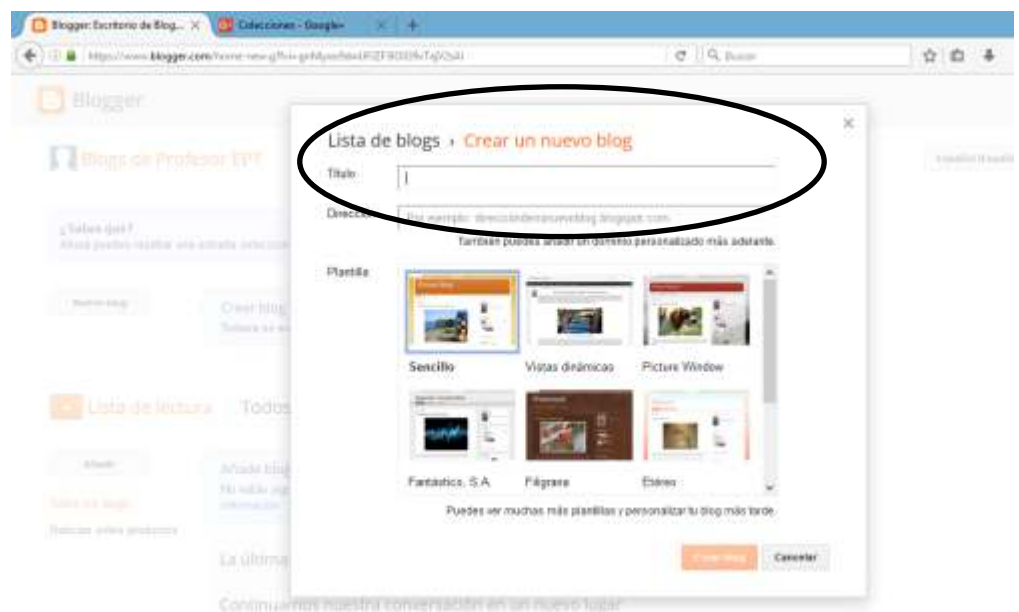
Blogger: Escritorio de Blog... × Colecciones - Google+ × +

https://www.blogger.com/home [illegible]

Q Buscar

Blogger

Blogs de Profesor EPT

¿Sabías que?

Nuevo blog

Crear blog

Lista de lectura Todos

Añadir

Añade blog

La última

Continuamos nuestra conversación en un nuevo lugar

Lista de blogs › Crear un nuevo blog

×

Título

Dirección Por ejemplo: direcciondenuevoblog.blogspot.com

También puedes añadir un dominio personalizado más adelante.

Plantilla

Sencillo

Vistas dinámicas

Picture Window

Fantástico, S.A.

Filigrana

Etéreo

Puedes ver muchas más plantillas y personalizar tu blog más tarde.

Crear blog

Cancelar